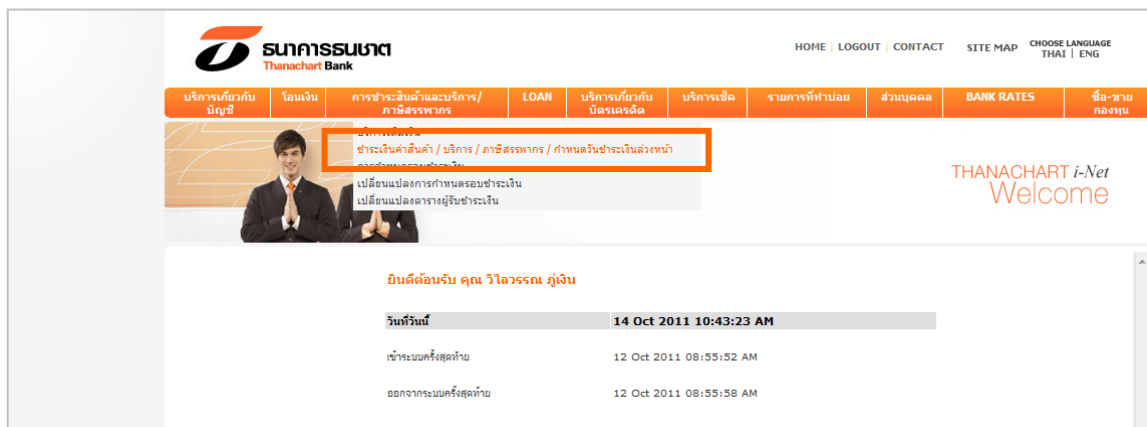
ธนาคารธนชาต
Thanachart Bank

HOME | LOGOUT | CONTACT SITE MAP CHOOSE LANGUAGE THAI | ENG

บริการเกี่ยวกับบัญชี | โอนเงิน | การชำระสินค้าและบริการ/ภาษีสรรพากร | LOAN | บริการเกี่ยวกับบัตรเครดิต | บริการเช็ค | รายการที่ทำบ่อย | ส่วนบุคคล | BANK RATES | ซื้อ-ขายกองทุน

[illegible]
ชำระเงินค่าสินค้า / บริการ / ภาษีสรรพากร / กำหนดวันชำระเงินล่วงหน้า
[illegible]
เปลี่ยนแปลงการกำหนดรอบชำระเงิน
เปลี่ยนแปลงตารางผู้รับชำระเงิน

THANACHART i-Net
Welcome

ยินดีต้อนรับ คุณ วิไลวรรณ ภู่เงิน

| วันที่วันนี้ | 14 Oct 2011 10:43:23 AM |
|---|---|
| เข้าระบบครั้งสุดท้าย | 12 Oct 2011 08:55:52 AM |
| ออกจากระบบครั้งสุดท้าย | 12 Oct 2011 08:55:58 AM |